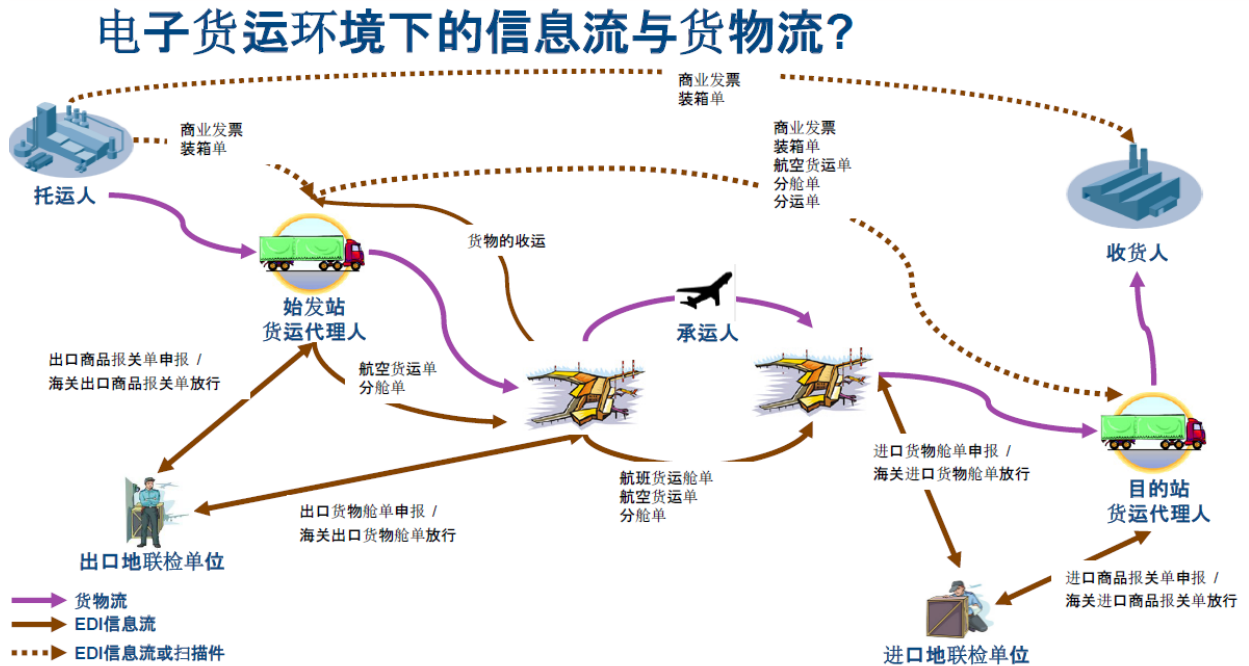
电子货运环境下的信息流与货物流?

商业发票
装箱单

商业发票
装箱单

托运人

商业发票
装箱单
航空货运单
分舱单
分运单

收货人

货物的收运

始发站
货运代理人

承运人

出口商品报关单申报 /
海关出口商品报关单放行

航空货运单
分舱单

进口货物舱单申报 /
海关进口货物舱单放行

航班货运舱单
航空货运单
分舱单

目的站
货运代理人

出口货物舱单申报 /
海关出口货物舱单放行

出口地联检单位

进口商品报关单申报 /
海关进口商品报关单放行

货物流
EDI信息流
EDI信息流或扫描件

进口地联检单位